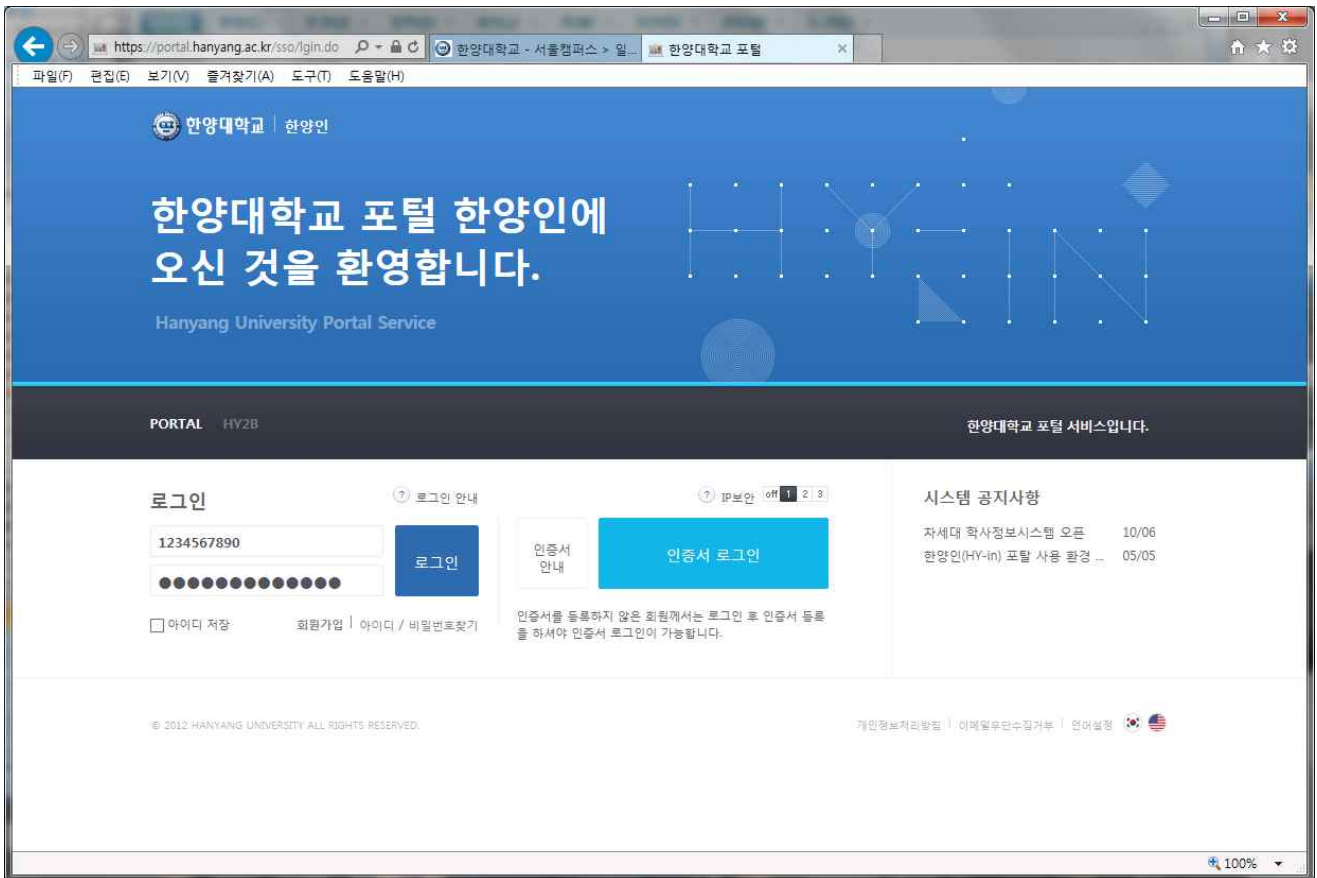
https://portal.hanyang.ac.kr/sso/lgin.do
한양대학교 - 서울캠퍼스 > 일...
한양대학교 포털
파일(F) 편집(E) 보기(V) 즐겨찾기(A) 도구(T) 도움말(H)

한양대학교 | 한양인

한양대학교 포털 한양인에 오신 것을 환영합니다.

Hanyang University Portal Service

PORTAL HY2B

한양대학교 포털 서비스입니다.

로그인
로그인 안내
1234567890
●●●●●●●●●●●●●
로그인
아이디 저장
회원가입 | 아이디 / 비밀번호찾기

IP보안 off 1 2 3
인증서 안내
인증서 로그인
인증서를 등록하지 않은 회원께서는 로그인 후 인증서 등록을 하셔야 인증서 로그인이 가능합니다.

시스템 공지사항
차세대 학사정보시스템 오픈 10/06
한양인(HY-in) 포탈 사용 환경 ... 05/05

© 2012 HANYANG UNIVERSITY ALL RIGHTS RESERVED.
개인정보처리방침 | 이메일무단수집거부 | 언어설정

100%